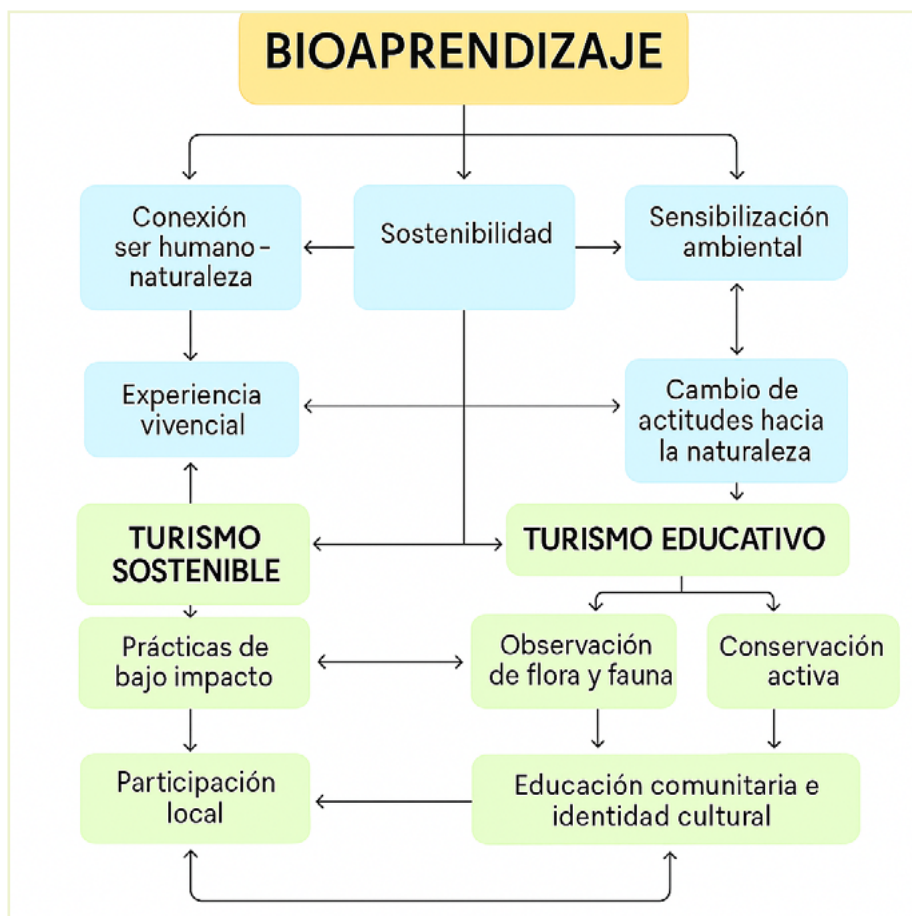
BIOAPRENDIZAJE

Conexión ser humano - naturaleza

Sostenibilidad

Sensibilización ambiental

Experiencia vivencial

Cambio de actitudes hacia la naturaleza

TURISMO SOSTENIBLE

TURISMO EDUCATIVO

Prácticas de bajo impacto

Observación de flora y fauna

Conservación activa

Participación local

Educación comunitaria e identidad cultural